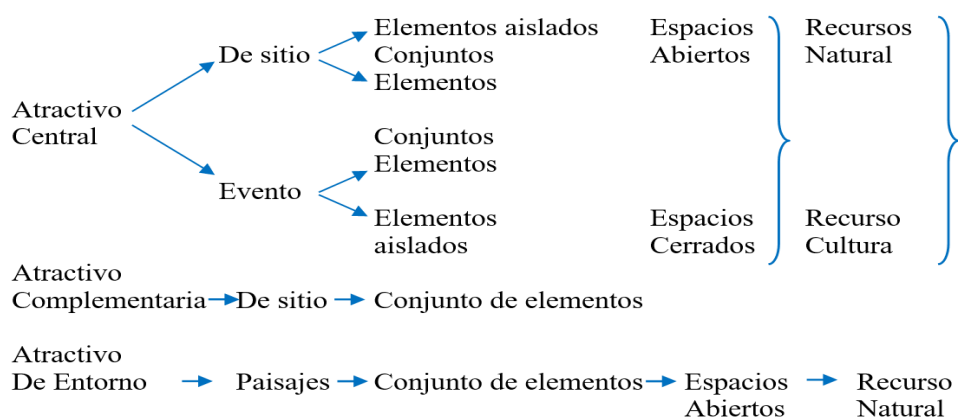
Atractivo Central

De sitio

Elementos aislados
Conjuntos
Elementos

Espacios Abiertos

Recursos Natural

Evento

Conjuntos
Elementos

Elementos aislados

Espacios Cerrados

Recurso Cultura

Atractivo Complementaria → De sitio → Conjunto de elementos

Atractivo De Entorno → Paisajes → Conjunto de elementos → Espacios Abiertos → Recurso Natural